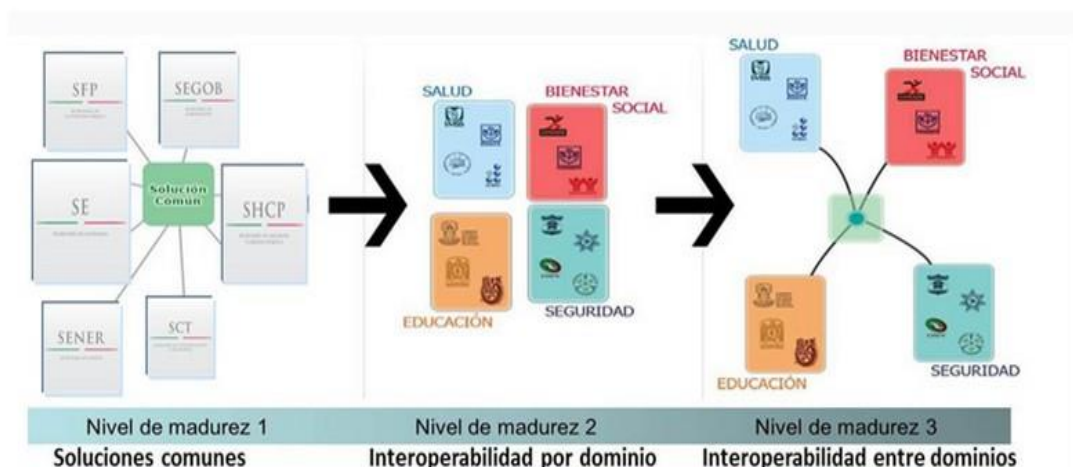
SFP

SEGOB

SE

Solución Común

SHCP

SENER

SCT

SALUD

BIENESTAR SOCIAL

EDUCACIÓN

SEGURIDAD

SALUD

BIENESTAR SOCIAL

EDUCACIÓN

SEGURIDAD

Nivel de madurez 1
Soluciones comunes

Nivel de madurez 2
Interoperabilidad por dominio

Nivel de madurez 3
Interoperabilidad entre dominios